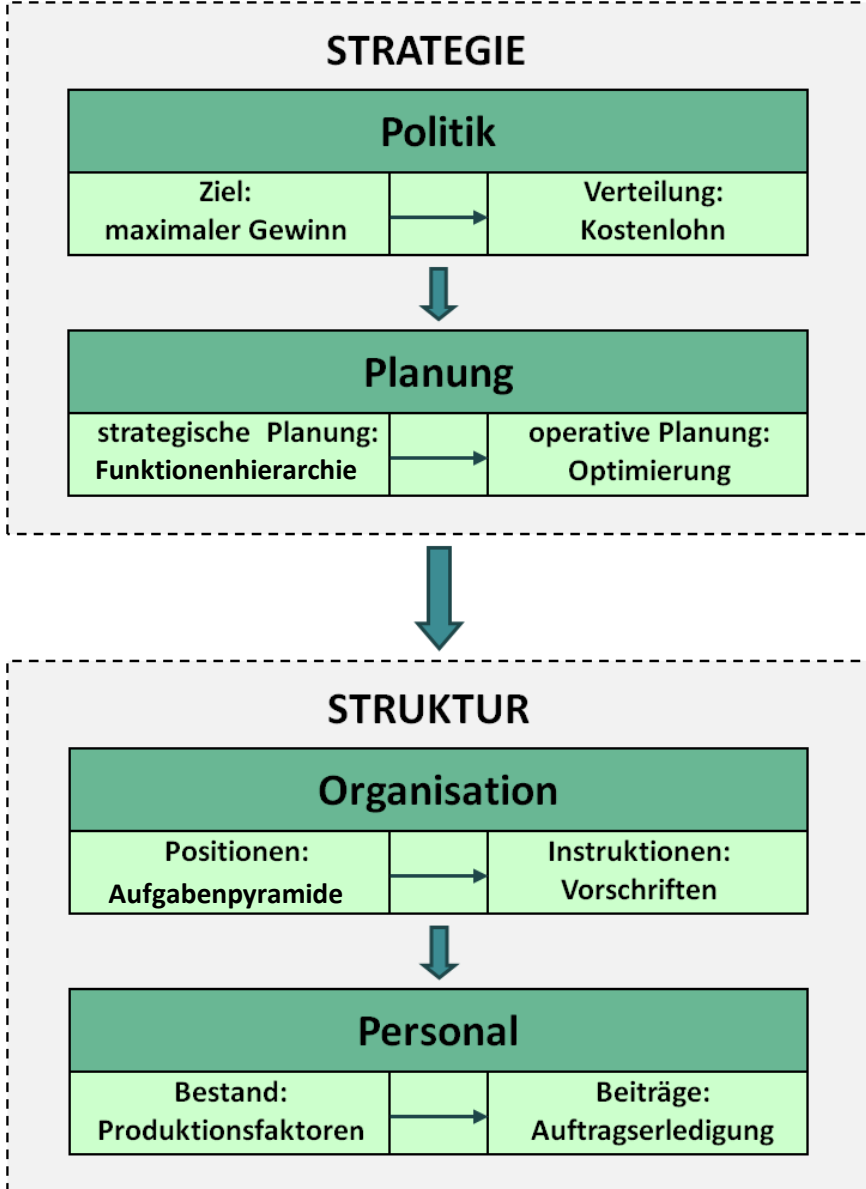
STRATEGIE

Politik

Ziel:
maximaler Gewinn

Verteilung:
Kostenlohn

Planung

strategische Planung:
Funktionenhierarchie

operative Planung:
Optimierung

STRUKTUR

Organisation

Positionen:
Aufgabenpyramide

Instruktionen:
Vorschriften

Personal

Bestand:
Produktionsfaktoren

Beiträge:
Auftragserledigung